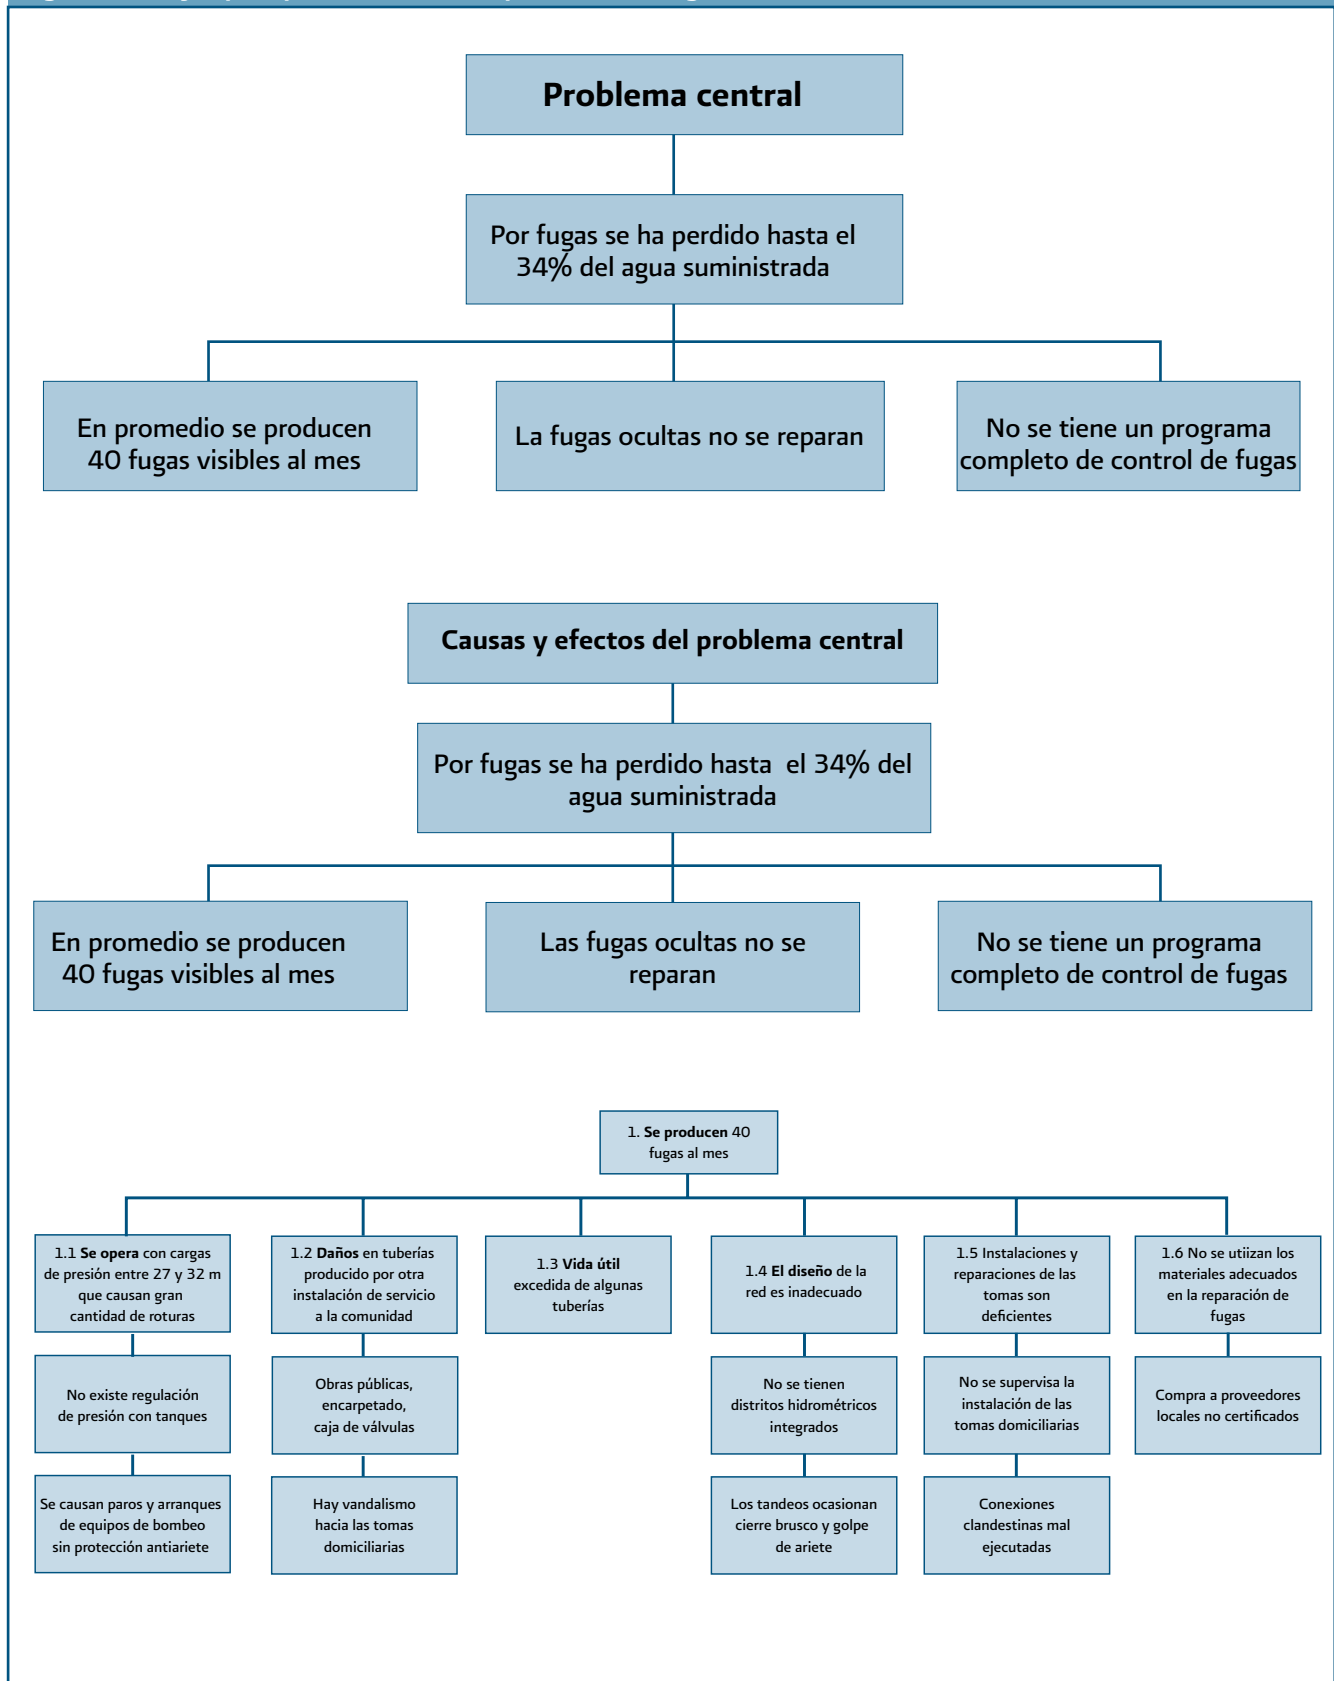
Problema central

Por fugas se ha perdido hasta el 34% del agua suministrada

En promedio se producen 40 fugas visibles al mes

La fugas ocultas no se reparan

No se tiene un programa completo de control de fugas

Causas y efectos del problema central

Por fugas se ha perdido hasta el 34% del agua suministrada

En promedio se producen 40 fugas visibles al mes

Las fugas ocultas no se reparan

No se tiene un programa completo de control de fugas

1. **Se producen** 40 fugas al mes

1.1 **Se opera** con cargas de presión entre 27 y 32 m que causan gran cantidad de roturas

1.2 **Daños** en tuberías producido por otra instalación de servicio a la comunidad

1.3 **Vida útil** excedida de algunas tuberías

1.4 **El diseño** de la red es inadecuado

1.5 Instalaciones y reparaciones de las tomas son deficientes

1.6 No se utiizan los materiales adecuados en la reparación de fugas

No existe regulación de presión con tanques

Obras públicas, encarpetado, caja de válvulas

No se tienen distritos hidrométricos integrados

No se supervisa la instalación de las tomas domiciliarias

Compra a proveedores locales no certificados

Se causan paros y arranques de equipos de bombeo sin protección antiariete

Hay vandalismo hacia las tomas domiciliarias

Los tandeos ocasionan cierre brusco y golpe de ariete

Conexiones clandestinas mal ejecutadas